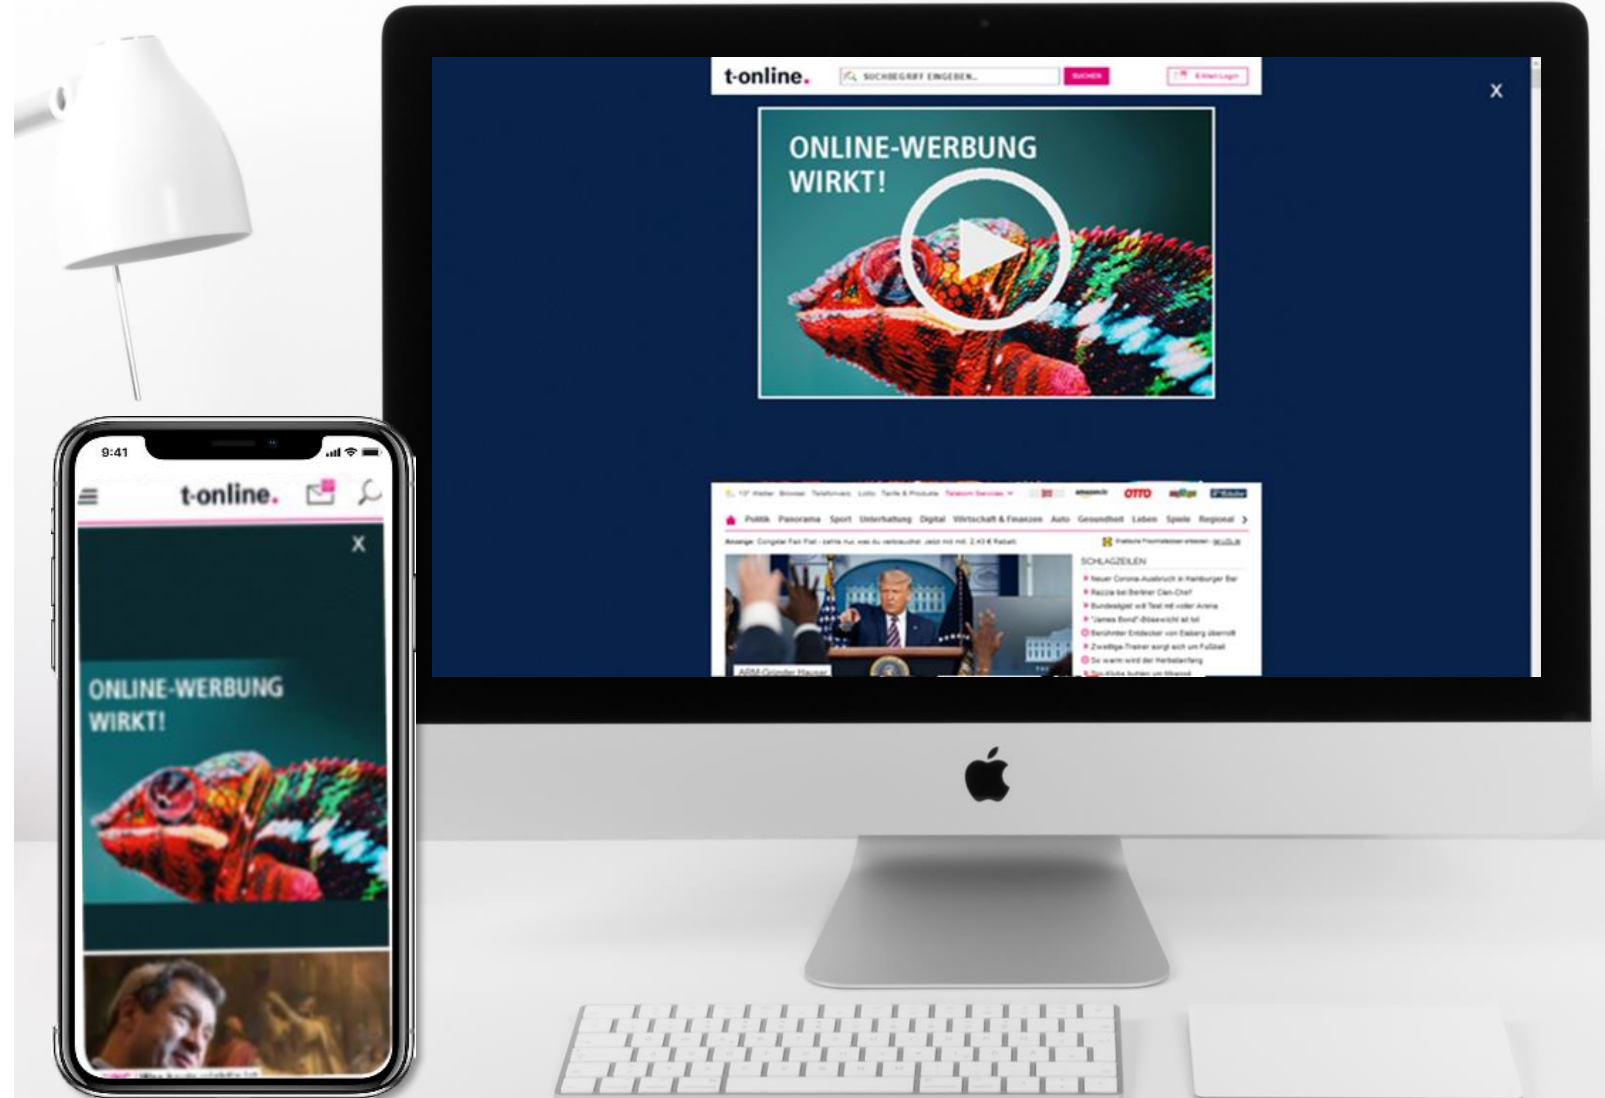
t-online.

SUCHBEGRIFF EINGEBEN...

SUCHEN

E-Mail Login

X

ONLINE-WERBUNG WIRKT!

amazon

OTTO

Politik Panorama Sport Unterhaltung Digital Wirtschaft & Finanzen Auto Gesundheit Leben Spiele Regional

Anzeige

SCHLAGZEILEN

Neuer Corona-Ausbruch in Hamburger Bar

Razzia bei Berliner Clan-Chef

Bundesliga will Test mit voller Arena

"James Bond"-Bösewicht ist tot

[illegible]

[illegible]

So warm wird der Herbstanfang

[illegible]

9:41

t-online.

X

ONLINE-WERBUNG WIRKT!